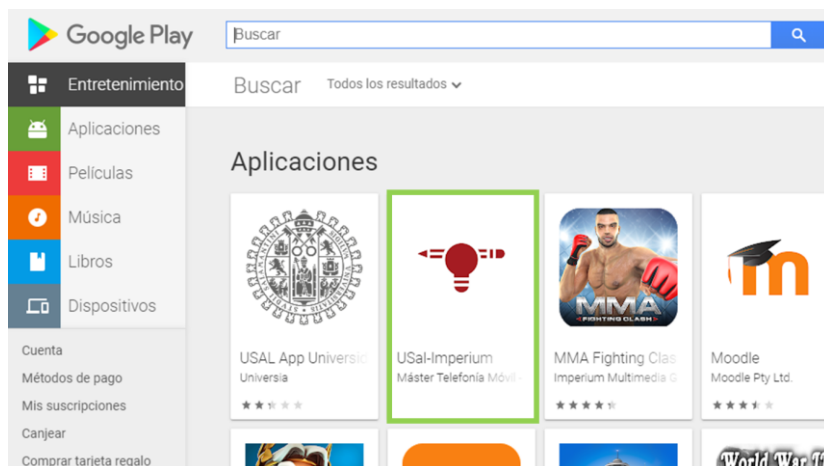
Google Play

Buscar

Entretenimiento
Aplicaciones
Películas
Música
Libros
Dispositivos

Cuenta
Métodos de pago
Mis suscripciones
Canjear
Comprar tarjeta regalo

Buscar Todos los resultados

Aplicaciones

USAL App Universi
Universia

USal-Imperium
Máster Telefonía Móvil

MMA
FIGHTING CLASH
MMA Fighting Clas
Imperium Multimedia G

Moodle
Moodle Pty Ltd.

World War